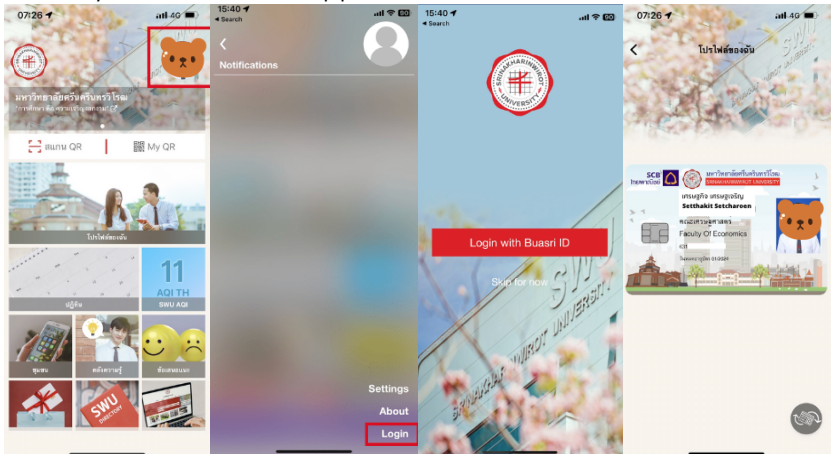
07:26
4G
มหาวิทยาลัยศรีนครินทรวิโรฒ
การศึกษา คือ ความเจริญงอกงาม
สแกน QR
My QR
โปรไฟล์ของฉัน
ปฏิทิน
11
AQI TH
SWU AQI
ชุมชน
คลังความรู้
ข้อเสนอแนะ
SWU DIRECTORY

15:40
Search
Notifications
Settings
About
Login

15:40
SRINAKHARINWIROT UNIVERSITY
Login with Buasri ID
Skip for now
SRINAKHARINWIROT UNIVERSITY

07:26
4G
โปรไฟล์ของฉัน
SCB ไทยพาณิชย์
มหาวิทยาลัยศรีนครินทรวิโรฒ
SRINAKHARINWIROT UNIVERSITY
เศรษฐกิจ เศรษฐเจริญ
Setthakit Setcharoen
คณะเศรษฐศาสตร์
Faculty Of Economics
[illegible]
วันหมดอายุบัตร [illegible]